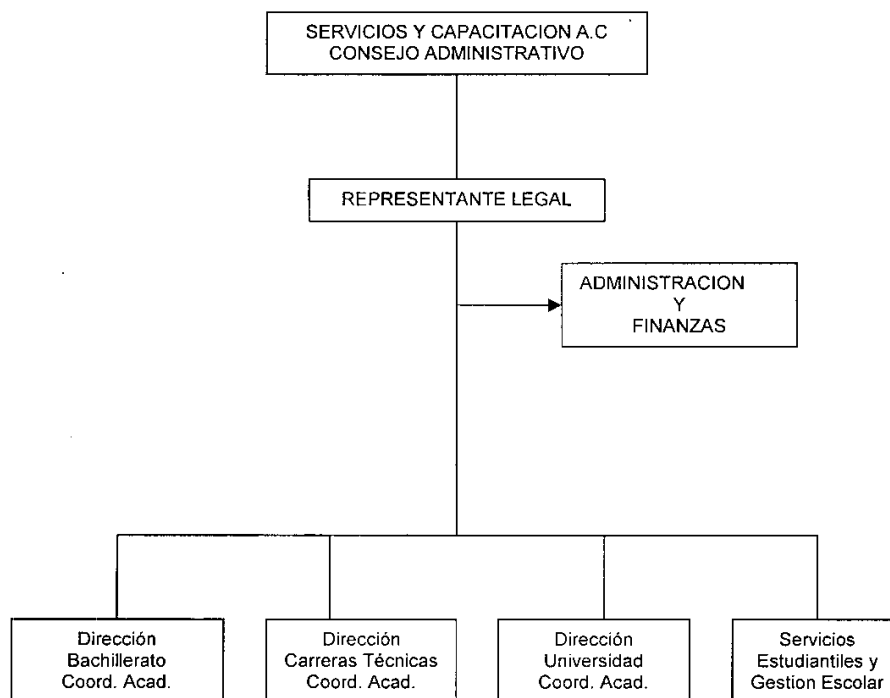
SERVICIOS Y CAPACITACION A.C
CONSEJO ADMINISTRATIVO

REPRESENTANTE LEGAL

ADMINISTRACION
Y
FINANZAS

Dirección
Bachillerato
Coord. Acad.

Dirección
Carreras Técnicas
Coord. Acad.

Dirección
Universidad
Coord. Acad.

Servicios
Estudiantiles y
Gestion Escolar